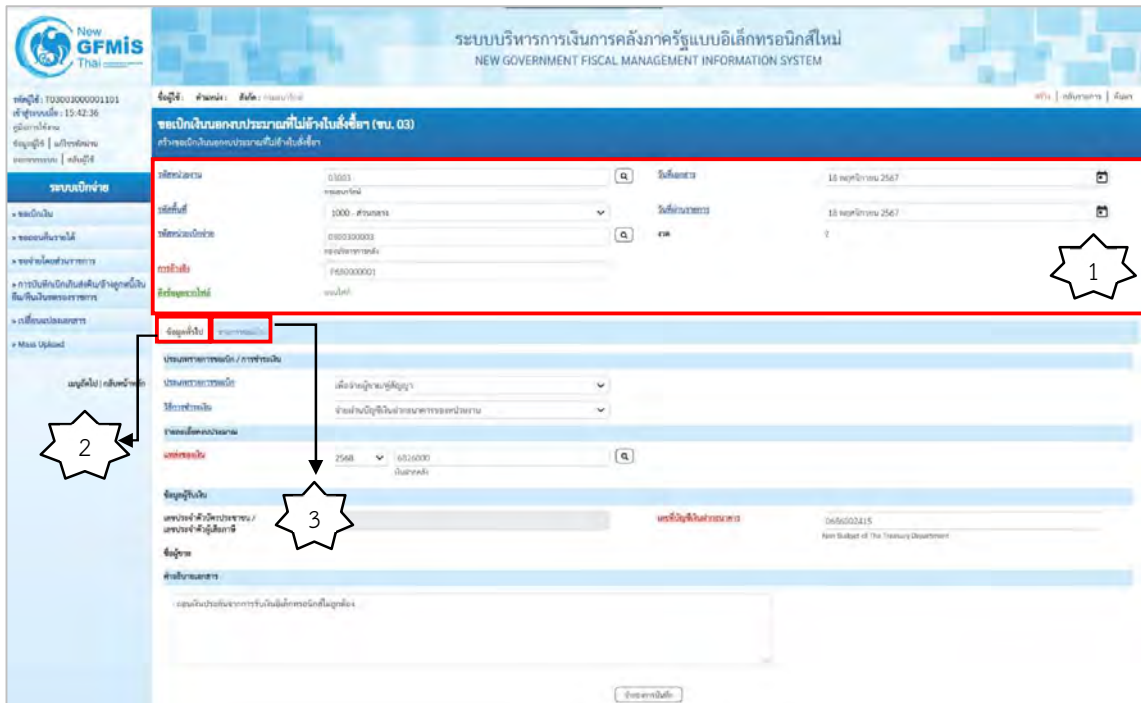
New GFMIS Thai

ระบบบริหารการเงินการคลังภาครัฐแบบอิเล็กทรอนิกส์ใหม่
NEW GOVERNMENT FISCAL MANAGEMENT INFORMATION SYSTEM

รหัสผู้ใช้: T03003000001101
เข้าสู่ระบบเมื่อ: 15:42:36
คู่มือการใช้งาน
ข้อมูลผู้ใช้ | แก้ไขรหัสผ่าน
ออกจากระบบ | หน้าแรก

ระบบเบิกจ่าย
» ขอเบิกเงิน
» ขอถอนคืนรายได้
» ขอจ่ายโดยส่วนราชการ
» การบันทึกเบิกเกินส่งคืน/จ้างลูกหนี้เงินยืม/คืนเงินทดรองราชการ
» เปลี่ยนแปลงเอกสาร
» Mass Upload

เมนูถัดไป | กลับหน้าหลัก

ชื่อผู้ใช้: ตำแหน่ง: สังกัด: กรมบัญชีกลาง

หน้าแรก | กลับหน้าหลัก | ออก

ขอเบิกเงินนอกงบประมาณที่ไม่อ้างใบสั่งซื้อฯ (ขบ. 03)
สร้างขอเบิกเงินนอกงบประมาณที่ไม่อ้างใบสั่งซื้อ

รหัสหน่วยงาน 03003 กรมบัญชีกลาง
วันที่เอกสาร 16 พฤศจิกายน 2567
รหัสพื้นที่ 1000 - ส่วนกลาง
วันที่ผ่านรายการ 16 พฤศจิกายน 2567
รหัสหน่วยเบิกจ่าย 0300300003 กองบริหารการคลัง
งวด 2
การอ้างอิง P680000001
ผู้บันทึกรายการ
ชื่อ/ข้อมูลผู้ใช้ แบบไม่มี

1

ข้อมูลทั่วไป | รายการขอเบิก

ประเภทรายการขอเบิก / การชำระเงิน
ประเภทรายการขอเบิก เพื่อจ่ายผู้ขาย/คู่สัญญา
วิธีการชำระเงิน จ่ายผ่านบัญชีเงินฝากธนาคารของหน่วยงาน
รายละเอียดงบประมาณ
แหล่งของเงิน 2568 6826000 เงินนอกงบประมาณ

2

ข้อมูลผู้รับเงิน
เลขประจำตัวบัตรประชาชน / เลขประจำตัวผู้เสียภาษี
3
เลขที่บัญชีเงินฝากธนาคาร 0686002415
Non Budget of The Treasury Department
ชื่อผู้ขาย
คำอธิบายเอกสาร
ถอนเงินประกันจากการรับเงินอิเล็กทรอนิกส์ไม่ถูกต้อง

จำลองการบันทึก